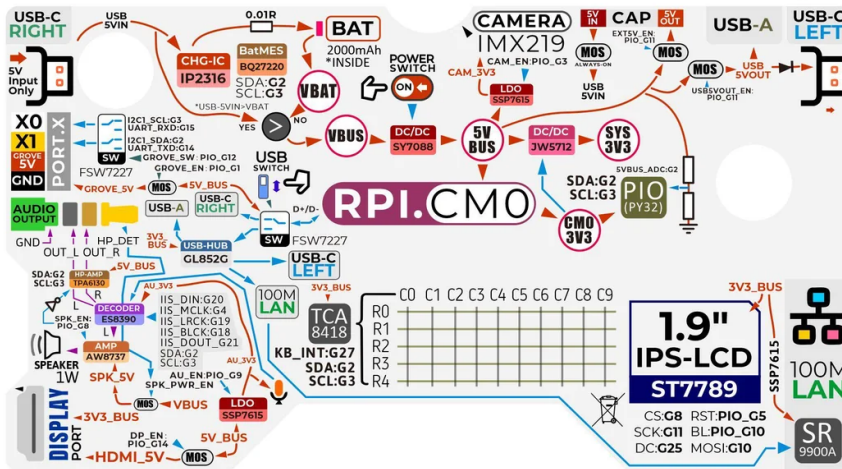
USB-C RIGHT
5V Input Only
USB 5VIN
0.01R
BAT
2000mAh *INSIDE
CHG-IC IP2316
BatMES BQ27220
SDA:G2 SCL:G3
VBAT
*USB-5VIN>VBAT
YES
NO
POWER SWITCH
ON
VBUS
DC/DC SY7088
5V BUS
CAMERA IMX219
CAM_3V3
CAM_EN:PIO_G3
LDO SSP7615
5V IN
CAP
5V OUT
MOS
ALWAYS-ON
USB 5VIN
EXTSV_EN: PIO_G11
MOS
MOS
USB-A
USB-C LEFT
USB 5VOUT
USB5VOUT_EN: PIO_G11
DC/DC JW5712
SYS 3V3
5VBUS_ADC:G2
SDA:G2 SCL:G3
PIO (PY32)
CM0 3V3
X0
X1
GROVE 5V
GND
PORT.X
I2C1_SCL:G3 UART_RXD:G15
I2C1_SDA:G2 UART_TXD:G14
SW
GROVE_SW: PIO_G12
GROVE_EN: PIO_G1
FSW7227
GROVE_5V
MOS
5V_BUS
USB-A
USB-C RIGHT
USB SWITCH
D+/D-
RPI.CM0
AUDIO OUTPUT
GND
OUT_L
OUT_R
HP_DET
3V3_BUS
USB-HUB GL852G
SW FSW7227
USB-C LEFT
SDA:G2 SCL:G3
HP-AMP TPA6130
5V_BUS
AU_3V3
DECODER ES8390
SPK_EN: PIO_G8
IIS_DIN:G20
IIS_MCLK:G4
IIS_LRCK:G19
IIS_BLCK:G18
IIS_DOUT_G21
SDA:G2 SCL:G3
100M LAN
3V3_BUS
TCA 8418
KB_INT:G27
SDA:G2
SCL:G3
C0 C1 C2 C3 C4 C5 C6 C7 C8 C9
R0
R1
R2
R3
R4
1.9"
IPS-LCD
ST7789
3V3_BUS
SSP7615
100M LAN
SPEAKER 1W
AMP AW8737
L
SPK_5V
AU_EN: PIO_G9
SPK_PWR_EN
MOS
VBUS
AU_3V3
LDO SSP7615
DISPLAY PORT
3V3_BUS
DP_EN: PIO_G14
5V_BUS
HDMI_5V
MOS
CS:G8
SCK:G11
DC:G25
RST:PIO_G5
BL:PIO_G10
MOSI:G10
SR 9900A